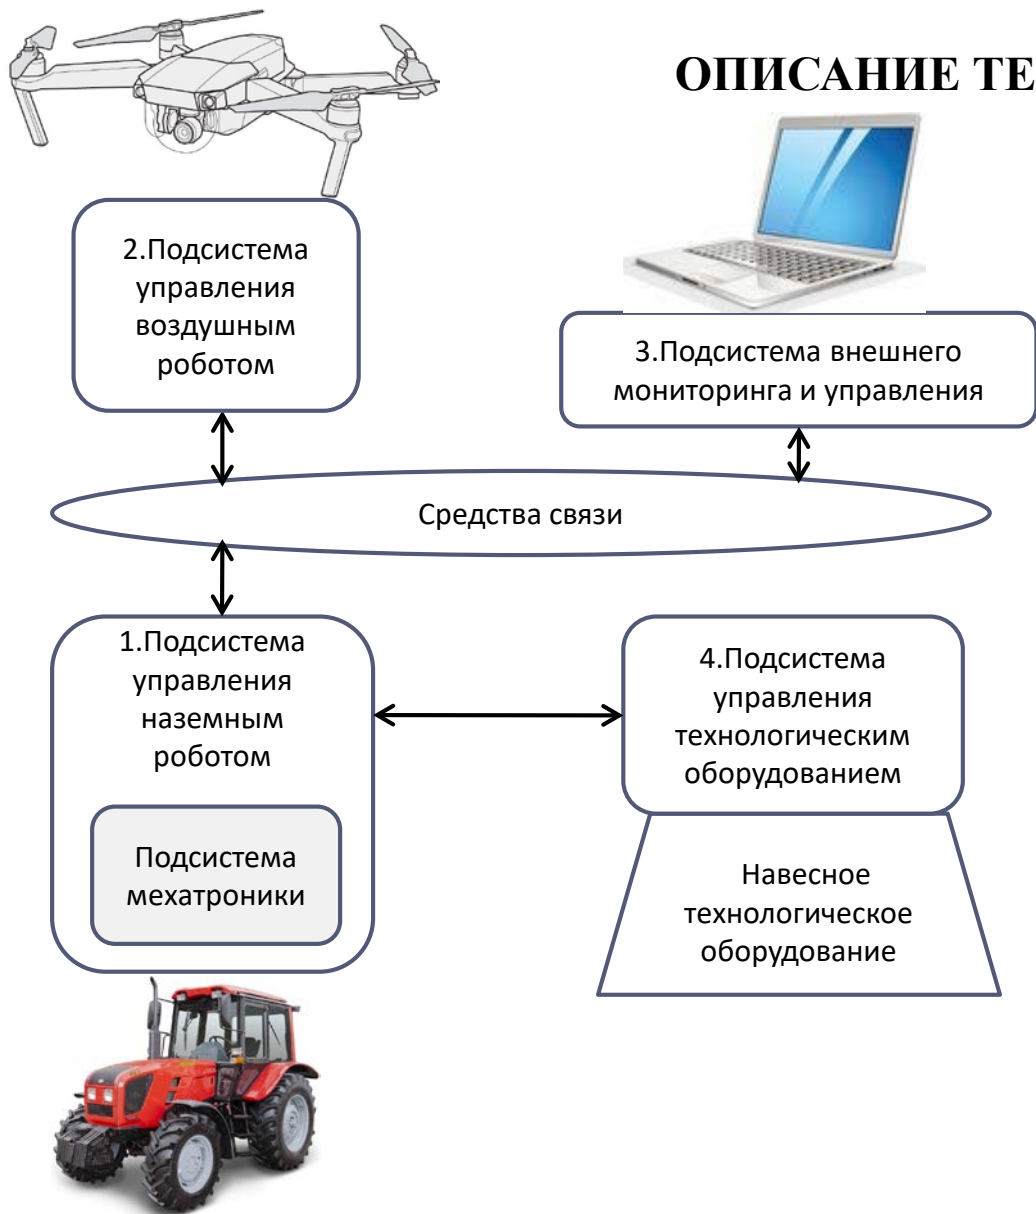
ОПИСАНИЕ ТЕ

2.Подсистема управления воздушным роботом

3.Подсистема внешнего мониторинга и управления

Средства связи

1.Подсистема управления наземным роботом

Подсистема мехатроники

4.Подсистема управления технологическим оборудованием

Навесное технологическое оборудование